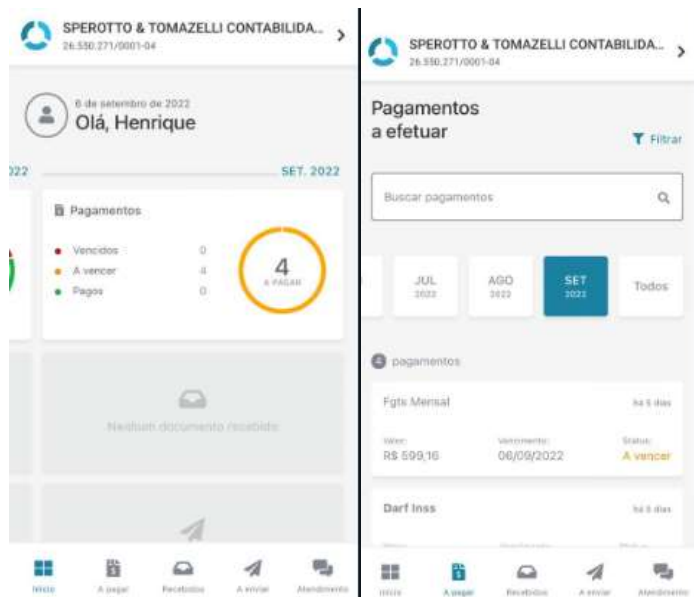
SPEROTTO & TOMAZELLI CONTABILIDA...
26.550.271/0001-04

6 de setembro de 2022
Olá, Henrique

22 SET. 2022

Pagamentos

Vencidos 0
A vencer 4
Pagos 0

4
A PAGAR

Nenhum documento recebido

Início A pagar Recebidos A enviar Atendimento

SPEROTTO & TOMAZELLI CONTABILIDA...
26.550.271/0001-04

Pagamentos a efetuar

Filtrar

Buscar pagamentos

JUL 2022
AGO 2022
SET 2022
Todos

4 pagamentos

Fgts Mensal
há 5 dias
Valor: R$ 599,16
Vencimento: 06/09/2022
Status: A vencer

Darf Inss
há 5 dias

Início A pagar Recebidos A enviar Atendimento